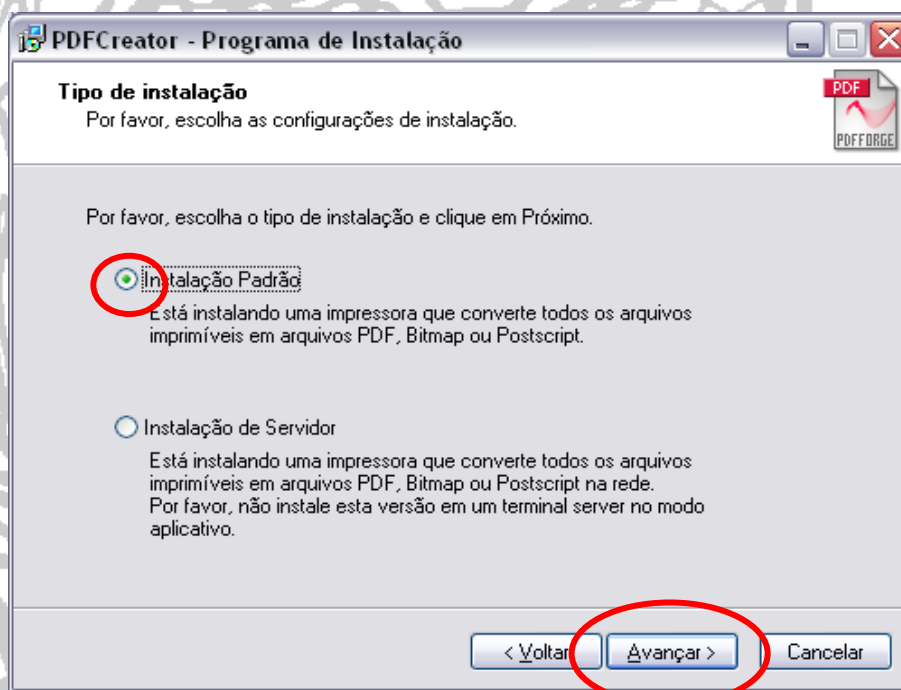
PDFCreator - Programa de Instalação

Tipo de instalação
Por favor, escolha as configurações de instalação.

PDF
PDFFORGE

Por favor, escolha o tipo de instalação e clique em Próximo.

Instalação Padrão
Está instalando uma impressora que converte todos os arquivos imprimíveis em arquivos PDF, Bitmap ou Postscript.

Instalação de Servidor
Está instalando uma impressora que converte todos os arquivos imprimíveis em arquivos PDF, Bitmap ou Postscript na rede.
Por favor, não instale esta versão em um terminal server no modo aplicativo.

< Voltar
Avançar >
Cancelar